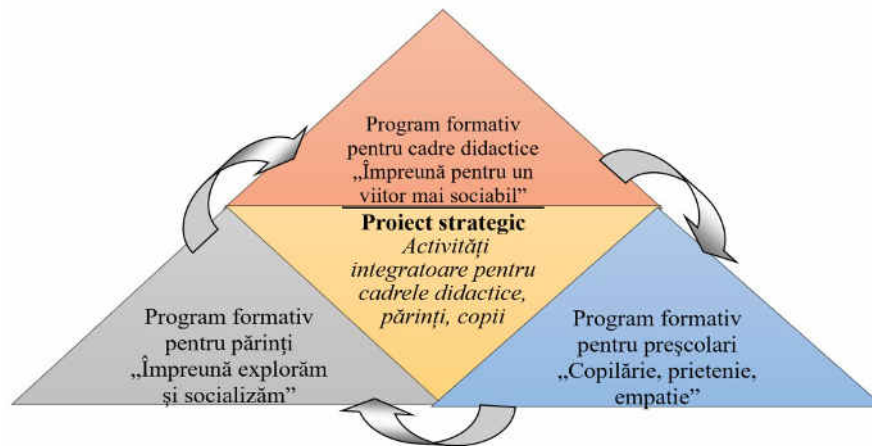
Program formativ pentru cadre didactice „Împreună pentru un viitor mai sociabil”

Proiect strategic
Activități integratoare pentru cadrele didactice, părinți, copii

Program formativ pentru părinți „Împreună explorăm și socializăm”

Program formativ pentru preşcolari „Copilărie, prietenie, empatie”